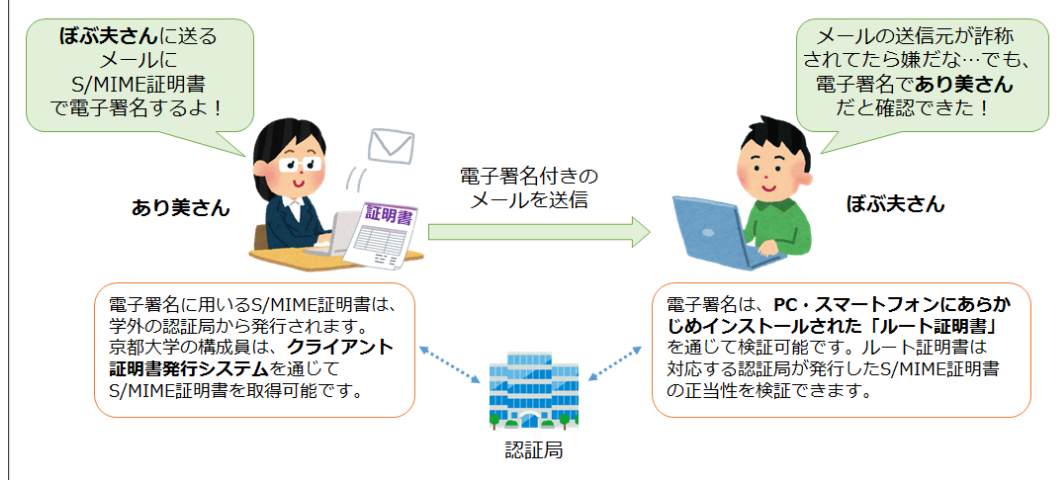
ぼぶ夫さんに送るメールにS/MIME証明書で電子署名するよ！

メールの送信元が詐称されてたら嫌だな…でも、電子署名であり美さんだと確認できた！

あり美さん

証明書

電子署名付きのメールを送信

ぼぶ夫さん

電子署名に用いるS/MIME証明書は、学外の認証局から発行されます。京都大学の構成員は、クライアント証明書発行システムを通じてS/MIME証明書を取得可能です。

電子署名は、PC・スマートフォンにあらかじめインストールされた「ルート証明書」を通じて検証可能です。ルート証明書は対応する認証局が発行したS/MIME証明書の正当性を検証できます。

認証局